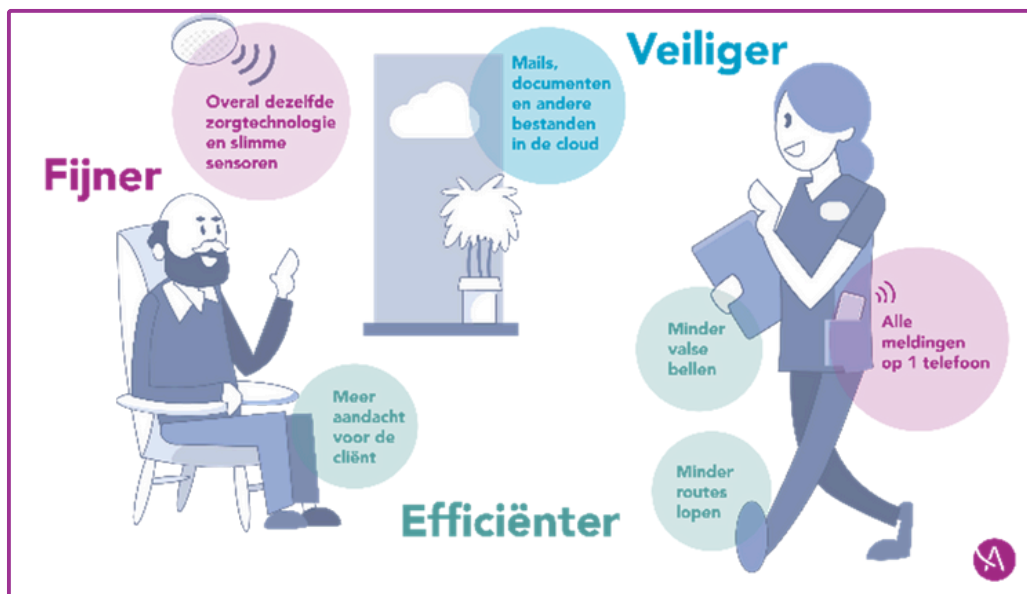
Overal dezelfde zorgtechnologie en slimme sensoren

Mails, documenten en andere bestanden in de cloud

Veiliger

Fijner

Minder valse bellen

Alle meldingen op 1 telefoon

Meer aandacht voor de cliënt

Minder routes lopen

Efficiënter